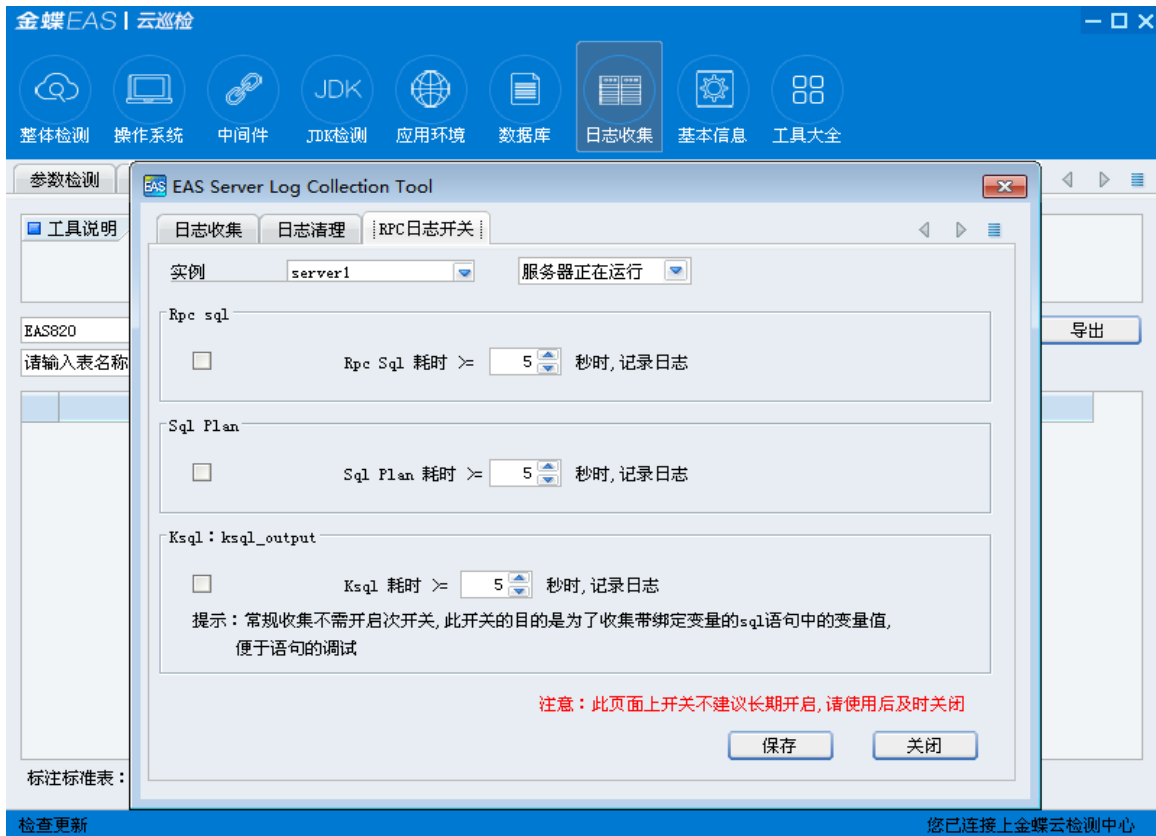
金蝶EAS | 云巡检

整体检测 操作系统 中间件 JDK JDK检测 应用环境 数据库 日志收集 基本信息 工具大全

参数检测

工具说明

EAS820

请输入表名称

导出

标注标准表：

EAS Server Log Collection Tool

日志收集 日志清理 RPC日志开关

实例 server1 服务器正在运行

Rpc sql

Rpc Sql 耗时 >= 5 秒时, 记录日志

Sql Plan

Sql Plan 耗时 >= 5 秒时, 记录日志

Ksql：ksql_output

Ksql 耗时 >= 5 秒时, 记录日志

提示：常规收集不需开启次开关, 此开关的目的是为了收集带绑定变量的sql语句中的变量值, 便于语句的调试

注意：此页面上开关不建议长期开启, 请使用后及时关闭

保存 关闭

检查更新

您已连接上金蝶云检测中心